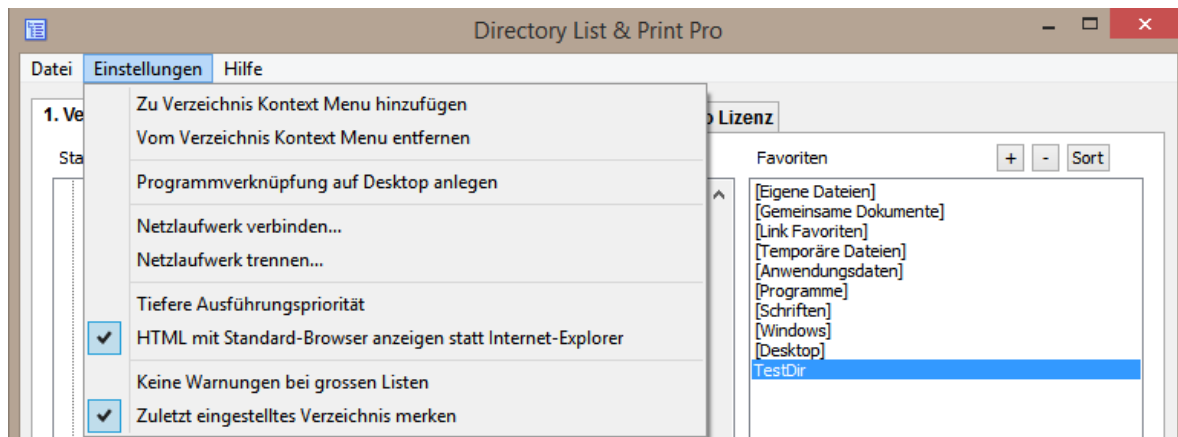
Directory List & Print Pro

Datei Einstellungen Hilfe

1. Ve

Sta

Zu Verzeichnis Kontext Menu hinzufügen
Vom Verzeichnis Kontext Menu entfernen

Programmverknüpfung auf Desktop anlegen

Netzlaufwerk verbinden...
Netzlaufwerk trennen...

Tiefere Ausführungspriorität
HTML mit Standard-Browser anzeigen statt Internet-Explorer

Keine Warnungen bei grossen Listen
Zuletzt eingestelltes Verzeichnis merken

o Lizenz

Favoriten + - Sort

[Eigene Dateien]
[Gemeinsame Dokumente]
[Link Favoriten]
[Temporäre Dateien]
[Anwendungsdaten]
[Programme]
[Schriften]
[Windows]
[Desktop]
TestDir